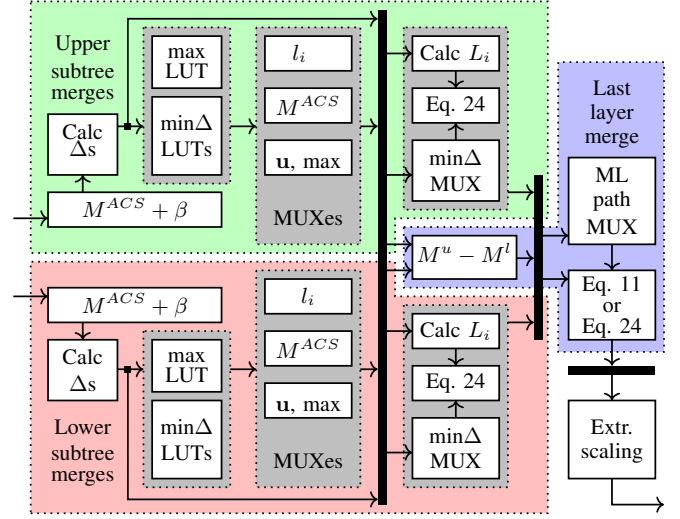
Upper subtree merges

Calc $\Delta$s

max LUT

min$\Delta$ LUTs

$l_i$

$M^{ACS}$

**u**, max

MUXes

$M^{ACS} + \beta$

Calc $L_i$

Eq. 24

min$\Delta$ MUX

Last layer merge

ML path MUX

$M^u - M^l$

Eq. 11 or Eq. 24

$M^{ACS} + \beta$

Calc $\Delta$s

max LUT

min$\Delta$ LUTs

$l_i$

$M^{ACS}$

**u**, max

MUXes

Lower subtree merges

Calc $L_i$

Eq. 24

min$\Delta$ MUX

Extr. scaling